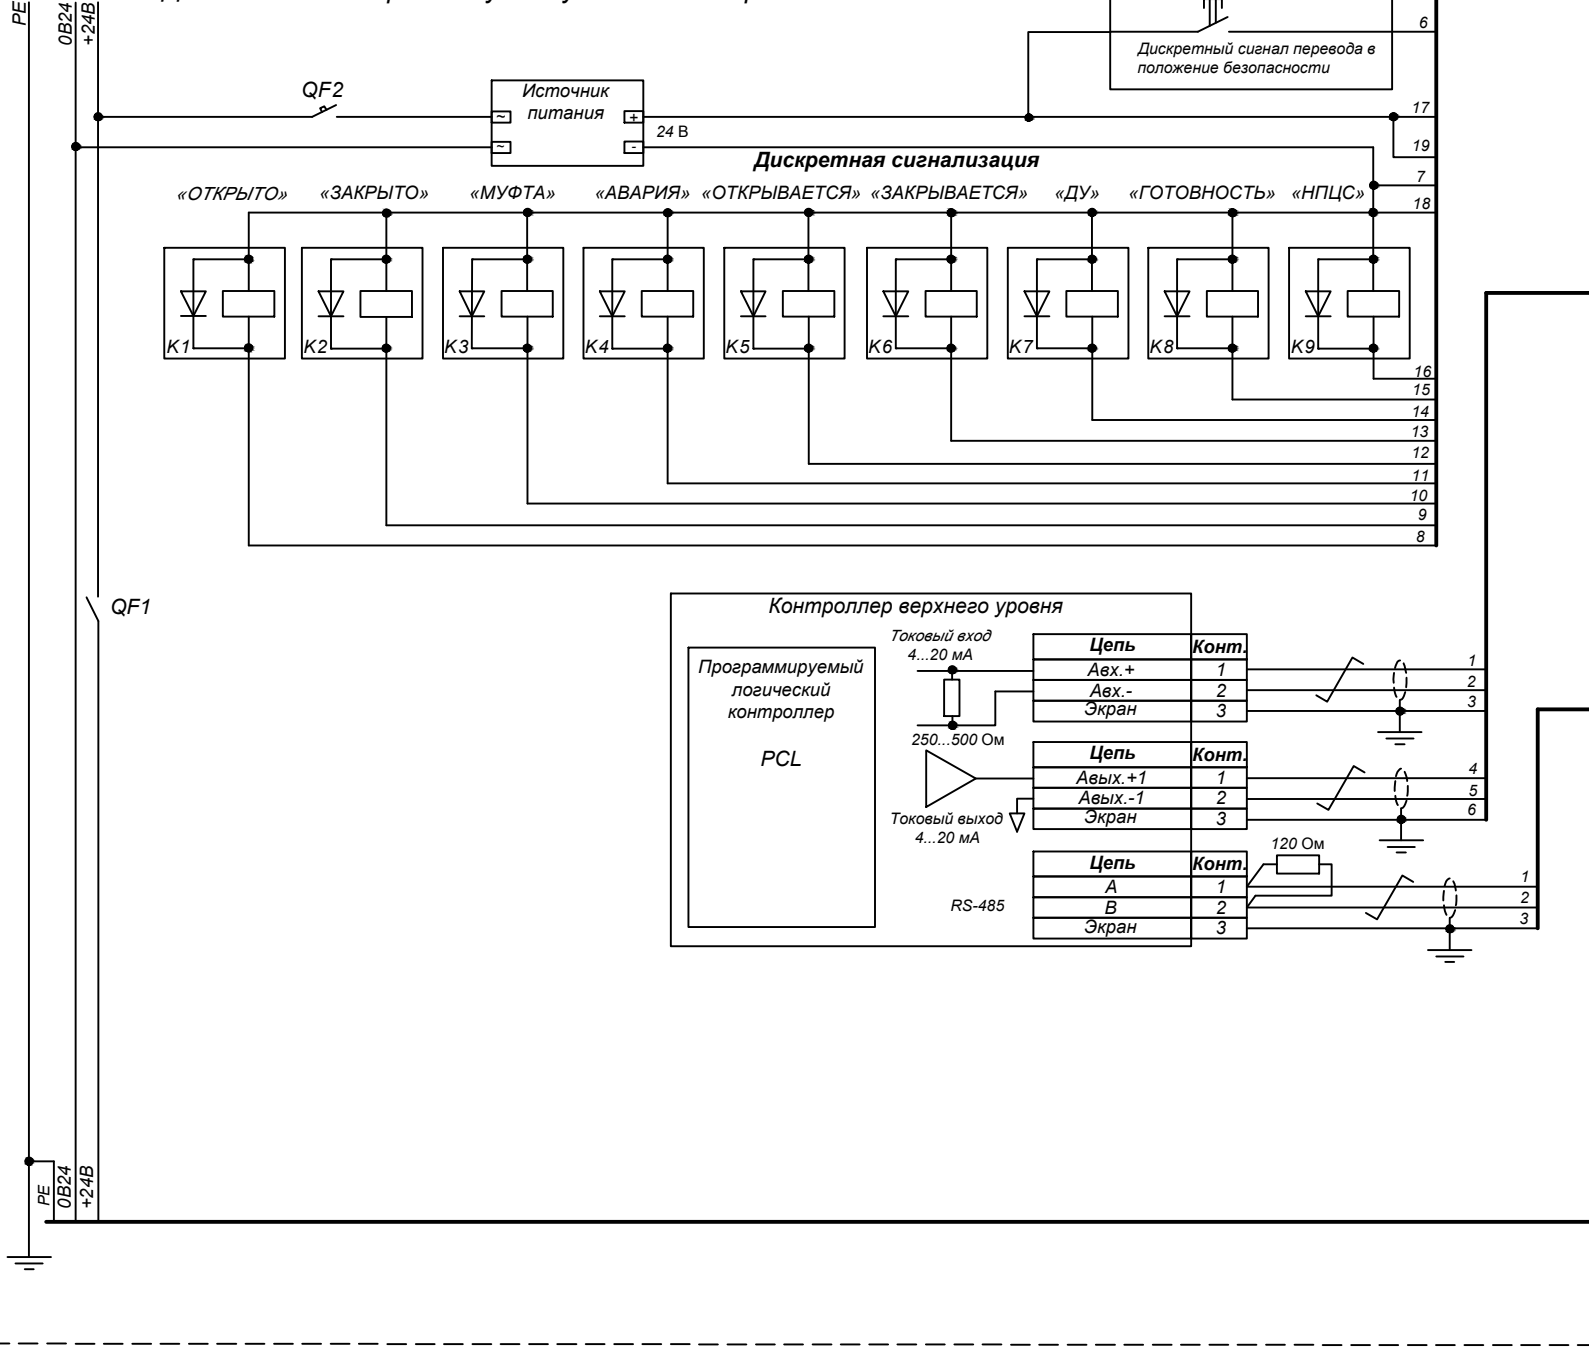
PE
0B24
+24B

6
Дискретный сигнал перевода в положение безопасности

QF2
Источник питания
~
~
+
-
24 В
17
19

Дискретная сигнализация
«ОТКРЫТО» «ЗАКРЫТО» «МУФТА» «АВАРИЯ» «ОТКРЫВАЕТСЯ» «ЗАКРЫВАЕТСЯ» «ДУ» «ГОТОВНОСТЬ» «НПЦС»
7
18
K1 K2 K3 K4 K5 K6 K7 K8 K9
16
15
14
13
12
11
10
9
8

QF1

Контроллер верхнего уровня
Программируемый логический контроллер

PCL

Токовый вход 4...20 мА
250...500 Ом

| Цепь | Конт. |
|---|---|
| Авх.+ | 1 |
| Авх.- | 2 |
| Экран | 3 |

1
2
3

| Цепь | Конт. |
|---|---|
| Авых.+1 | 1 |
| Авых.-1 | 2 |
| Экран | 3 |

Токовый выход 4...20 мА
4
5
6

120 Ом
RS-485

| Цепь | Конт. |
|---|---|
| A | 1 |
| B | 2 |
| Экран | 3 |

1
2
3

PE
0B24
+24B